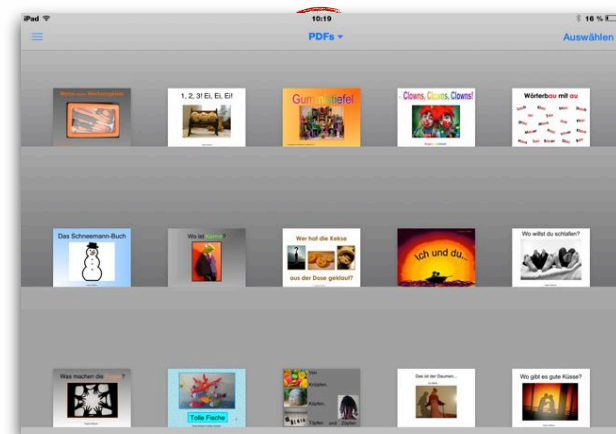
iPad
10:19
16 %
PDFs
Auswählen

1, 2, 3! Ei, Ei, Ei!
Gummistiefel
Clowns, Clowns, Clowns!
Wörterbau mit au

Das Schneemann-Buch
Wo ist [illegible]?
Wer hat die Kekse aus der Dose geklaut?
Ich und du...
Wo willst du schlafen?

Was machen die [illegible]?
Tolle Fische
Das ist der Daumen...
Wo gibt es gute Küsse?